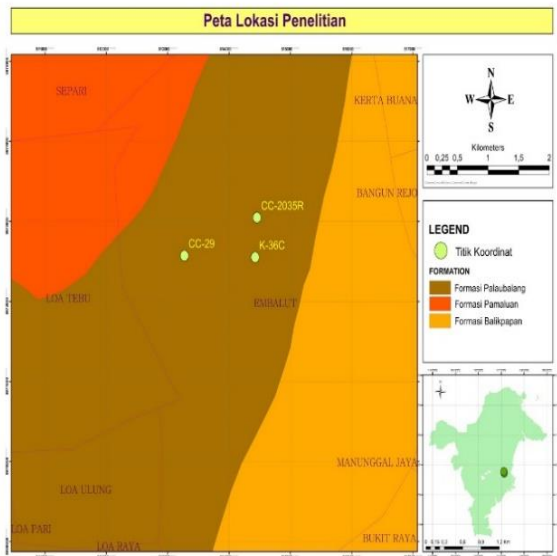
Peta Lokasi Penelitian

SEPARI

KERTA BUANA

CC-2035R

BANGUN REJO

CC-29

K-36C

LOA TEBU

EMBALUT

MANUNGGAL JAYA

LOA ULUNG

LOA PARI

LOA RAYA

BUKIT RAYA

N
W E
S

Kilometers
0 0,25 0,5 1 1,5 2

LEGEND
Titik Koordinat
FORMATION
Formasi Palaubalang
Formasi Pamaluan
Formasi Balikpapan